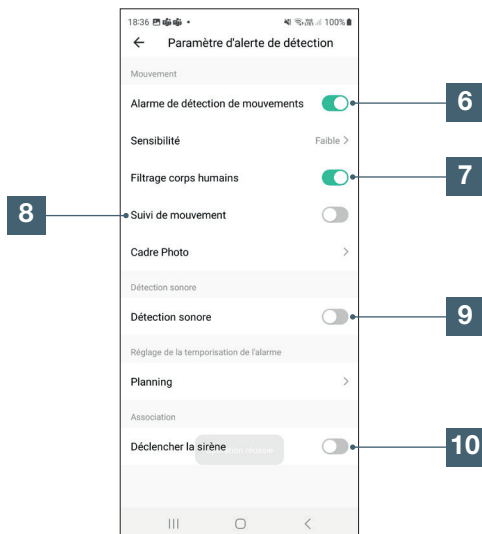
18:36 • 100%

Paramètre d'alerte de détection

Mouvement

Alarme de détection de mouvements

Sensibilité Faible >

Filtrage corps humains

Suivi de mouvement

Cadre Photo >

Détection sonore

Détection sonore

Réglage de la temporisation de l'alarme

Planning >

Association

Déclencher la sirène

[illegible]

6

7

8

9

10